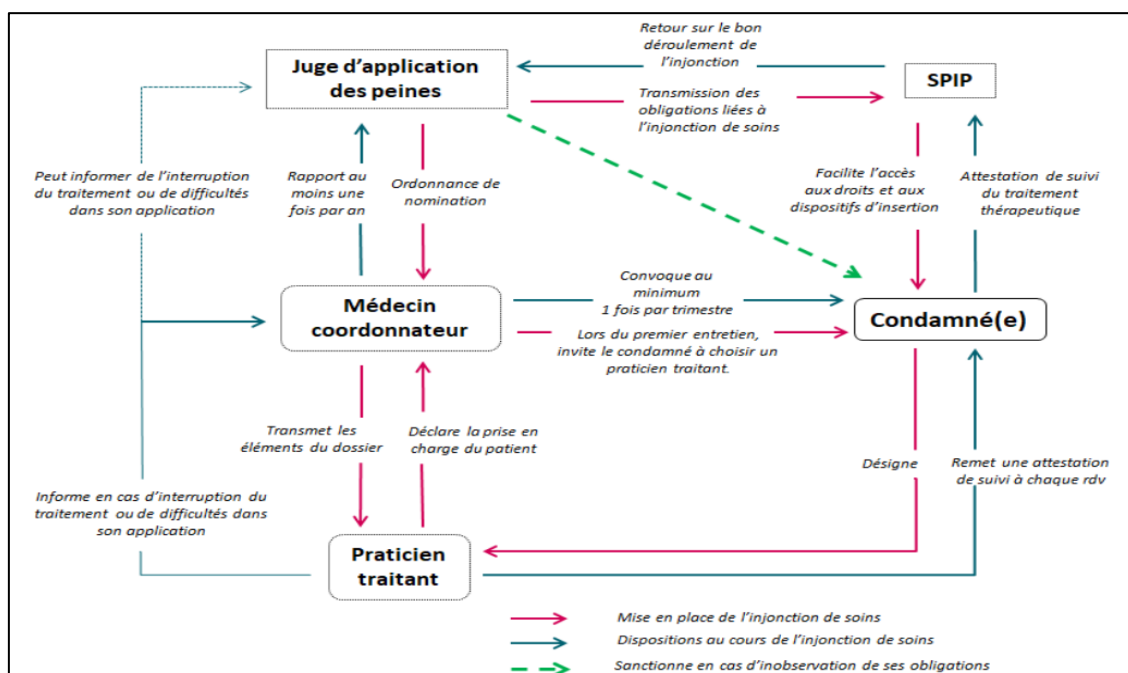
Juge d'application des peines

Retour sur le bon déroulement de l'injonction

SPIP

Transmission des obligations liées à l'injonction de soins

Peut informer de l'interruption du traitement ou de difficultés dans son application

Rapport au moins une fois par an

Ordonnance de nomination

Facilite l'accès aux droits et aux dispositifs d'insertion

Attestation de suivi du traitement thérapeutique

Médecin coordonnateur

Convoque au minimum 1 fois par trimestre

Lors du premier entretien, invite le condamné à choisir un praticien traitant.

Condamné(e)

Transmet les éléments du dossier

Déclare la prise en charge du patient

Désigne

Remet une attestation de suivi à chaque rdv

Informe en cas d'interruption du traitement ou de difficultés dans son application

Praticien traitant

Mise en place de l'injonction de soins

Dispositions au cours de l'injonction de soins

Sanctionne en cas d'inobservation de ses obligations